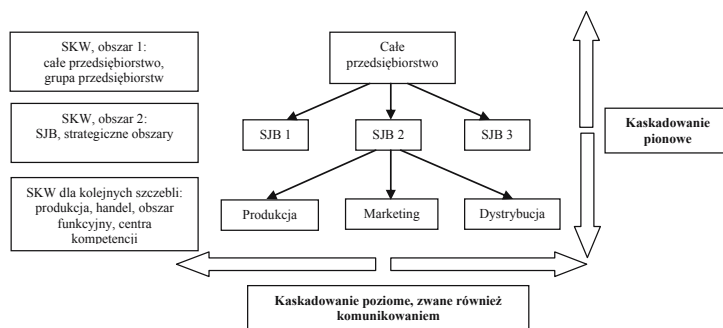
SKW, obszar 1: całe przedsiębiorstwo, grupa przedsiębiorstw

SKW, obszar 2: SJB, strategiczne obszary

SKW dla kolejnych szczebli: produkcja, handel, obszar funkcyjny, centra kompetencji

Całe przedsiębiorstwo

SJB 1

SJB 2

SJB 3

Produkcja

Marketing

Dystrybucja

Kaskadowanie pionowe

Kaskadowanie poziome, zwane również komunikowaniem